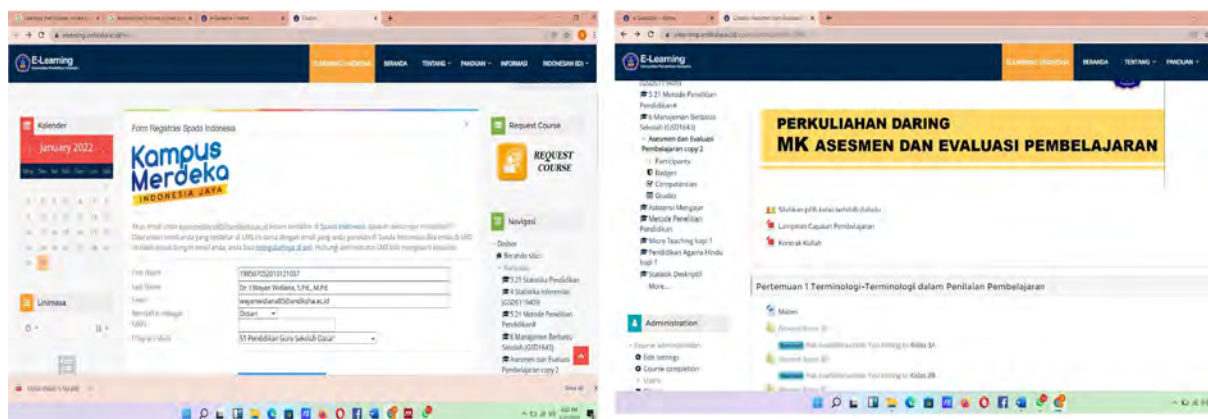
E-Learning

ELEARNING UNDIKSHA BERANDA TENTANG PANDUAN INFORMASI INDONESIAN (ID)

Kalender

January 2022

Form Registrasi Spada Indonesia

Kampus Merdeka

INDONESIA JAYA

First Name 198507252015121037
Last Name Dr. I Wayan Widiana, S.Pd., M.Pd.
Email wayanwidiana85@undiksha.ac.id
Mendaftar sebagai Dosen
Program Studi S1 Pendidikan Guru Sekolah Dasar

Linimasa

Request Course

REQUEST COURSE

Navigasi

Dasbor
Beranda situs
Kursusku
3.21 Statistika Pendidikan
4 Statistika Inferensial (GSD511405)
5.21 Metode Penelitian Pendidikan#
6 Manajemen Berbasis Sekolah (GSD1643)
Asesmen dan Evaluasi Pembelajaran copy 2

E-Learning

ELEARNING UNDIKSHA BERANDA TENTANG PANDUAN

(GSD511405)
5.21 Metode Penelitian Pendidikan#
6 Manajemen Berbasis Sekolah (GSD1643)
Asesmen dan Evaluasi Pembelajaran copy 2
Participants
Badges
Competencies
Grades
Asesmen Mengajar
Metode Penelitian Pendidikan
Micro Teaching kapi 1
Pendidikan Agama Hindu kapi 1
Statistik Deskriptif
More...

Administration

Course administration
Edit settings
Course completion
Users

PERKULIAHAN DARING
MK ASESMEN DAN EVALUASI PEMBELAJARAN

Silahkan pilih kelas terlebih dahulu
Lampiran Capaian Pembelajaran
Kontrak Kuliah

Pertemuan 1 Terminologi-Terminologi dalam Penilaian Pembelajaran

Materi
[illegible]
Kelas 3A
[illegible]
Kelas 3B